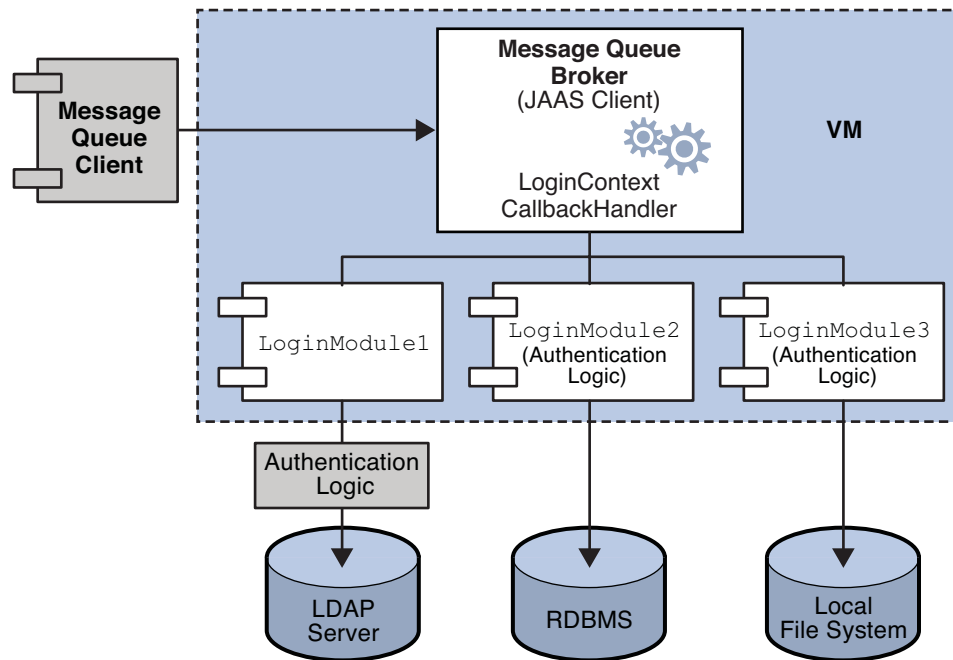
Message Queue Client

Message Queue Broker
(JAAS Client)

LoginContext
CallbackHandler

VM

LoginModule1

LoginModule2
(Authentication Logic)

LoginModule3
(Authentication Logic)

Authentication Logic

LDAP Server

RDBMS

Local File System